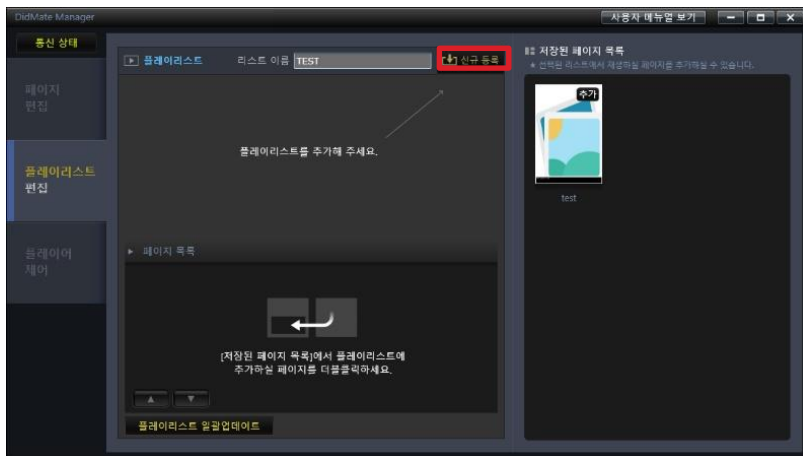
DidMate Manager

사용자 메뉴얼 보기

통신 상태

페이지 편집

플레이리스트 편집

플레이어 제어

플레이리스트

리스트 이름 TEST

신규 등록

플레이리스트를 추가해 주세요.

페이지 목록

[저장된 페이지 목록]에서 플레이리스트에 추가하실 페이지를 더블클릭하세요.

플레이리스트 일괄업데이트

저장된 페이지 목록

* 선택된 리스트에서 재생하실 페이지를 추가하실 수 있습니다.

추가

test